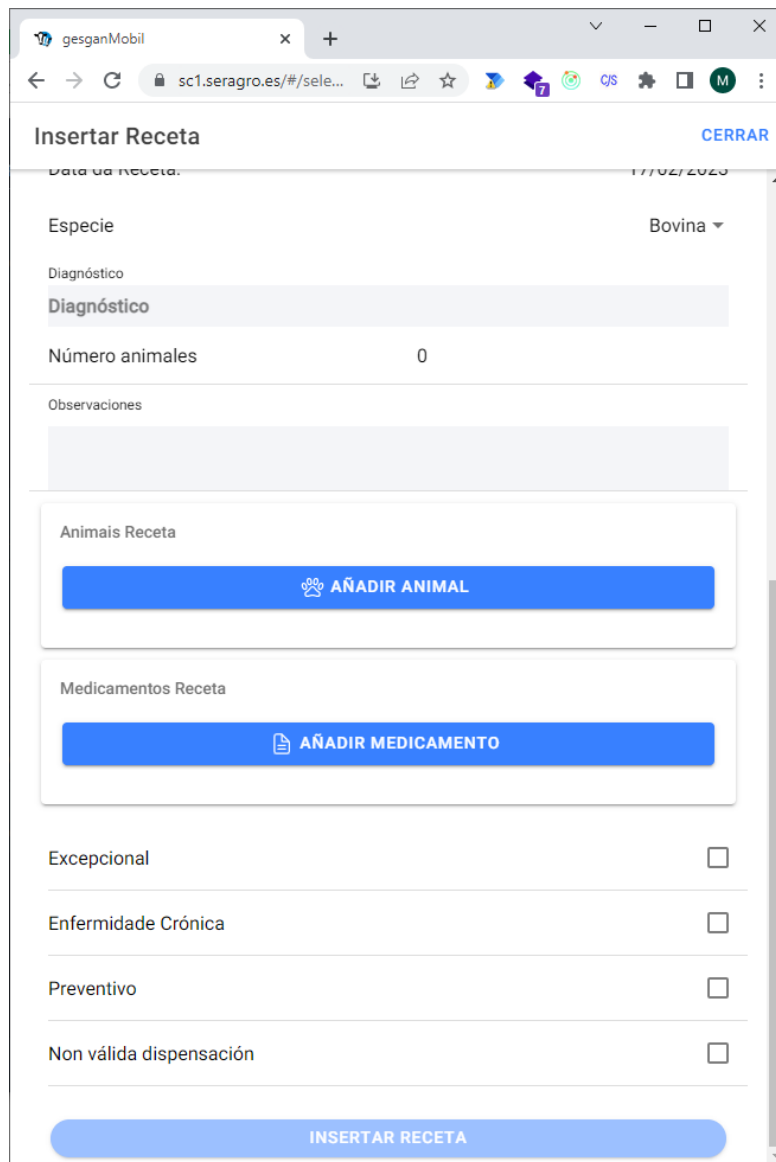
gesganMobil

sc1.seragro.es/#/sele...

M

Insertar Receta

CERRAR

Data da Receta: 17/02/2023

Especie

Bovina

Diagnóstico

Diagnóstico

Número animales

0

Observaciones

Animais Receta

AÑADIR ANIMAL

Medicamentos Receta

AÑADIR MEDICAMENTO

Excepcional

Enfermidade Crónica

Preventivo

Non válida dispensación

INSERTAR RECETA